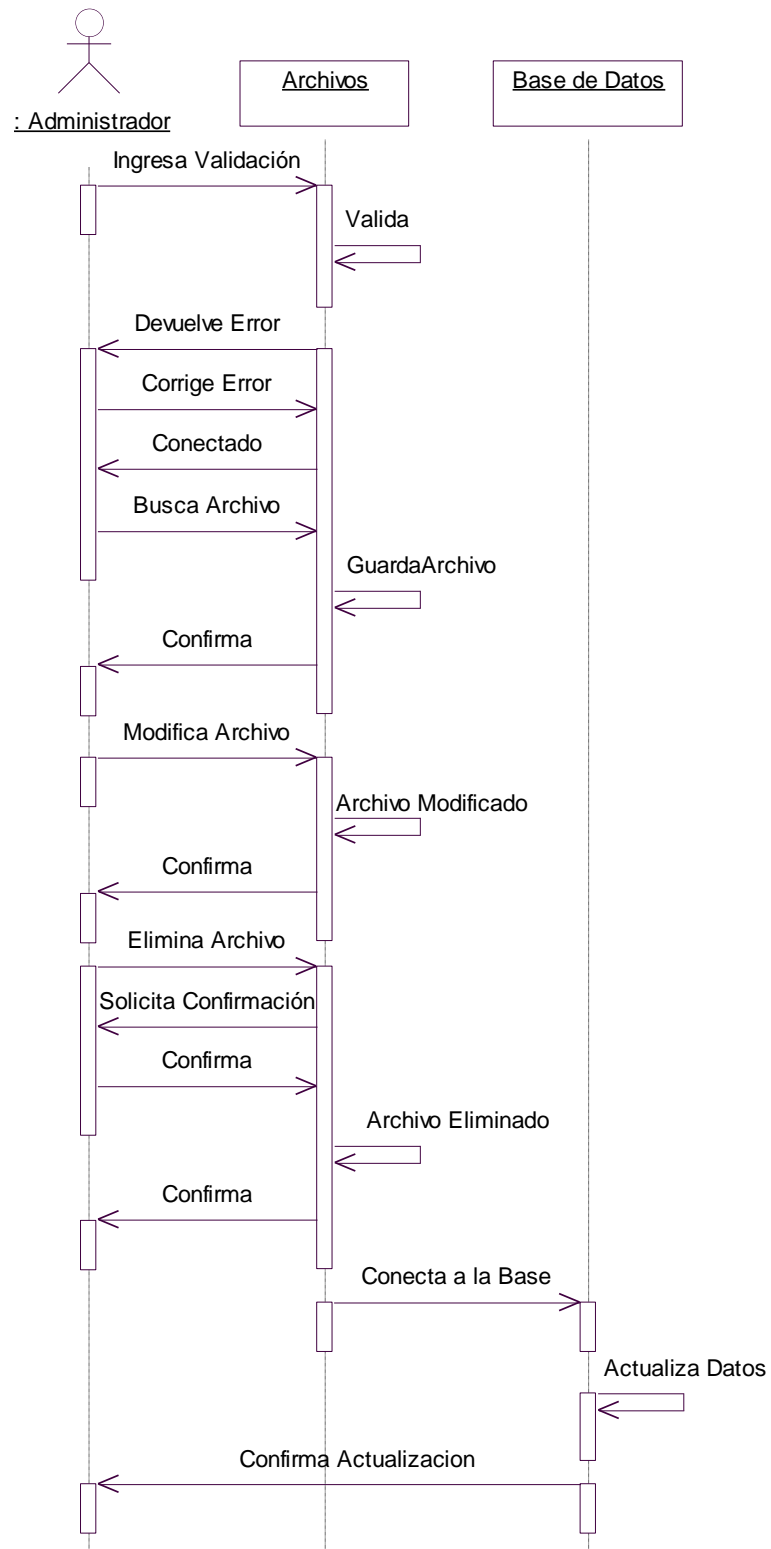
: Administrador

Archivos

Base de Datos

Ingresa Validación

Valida

Devuelve Error

Corrige Error

Conectado

Busca Archivo

GuardaArchivo

Confirma

Modifica Archivo

Archivo Modificado

Confirma

Elimina Archivo

Solicita Confirmación

Confirma

Archivo Eliminado

Confirma

Conecta a la Base

Actualiza Datos

Confirma Actualizacion